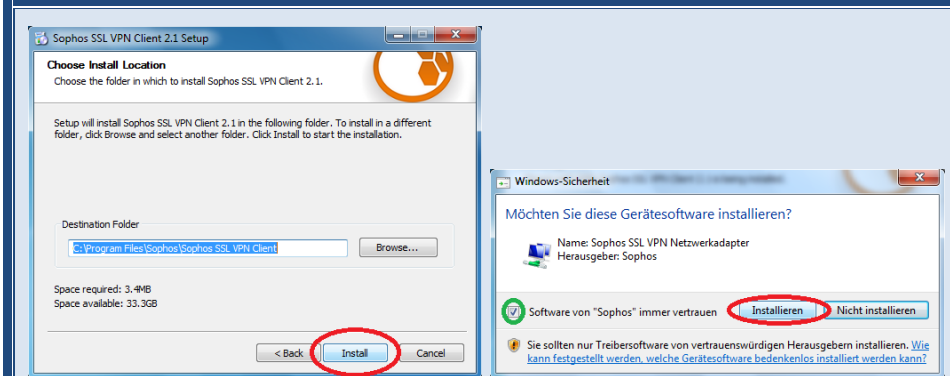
Sophos SSL VPN Client 2.1 Setup

Choose Install Location
Choose the folder in which to install Sophos SSL VPN Client 2.1.

Setup will install Sophos SSL VPN Client 2.1 in the following folder. To install in a different folder, click Browse and select another folder. Click Install to start the installation.

Destination Folder
C:\Program Files\Sophos\Sophos SSL VPN Client
Browse...

Space required: 3.4MB
Space available: 33.3GB

< Back
Install
Cancel

Windows-Sicherheit

Möchten Sie diese Gerätesoftware installieren?

Name: Sophos SSL VPN Netzwerkadapter
Herausgeber: Sophos

Software von "Sophos" immer vertrauen
Installieren
Nicht installieren

Sie sollten nur Treibersoftware von vertrauenswürdigen Herausgebern installieren. Wie kann festgestellt werden, welche Gerätesoftware bedenkenlos installiert werden kann?